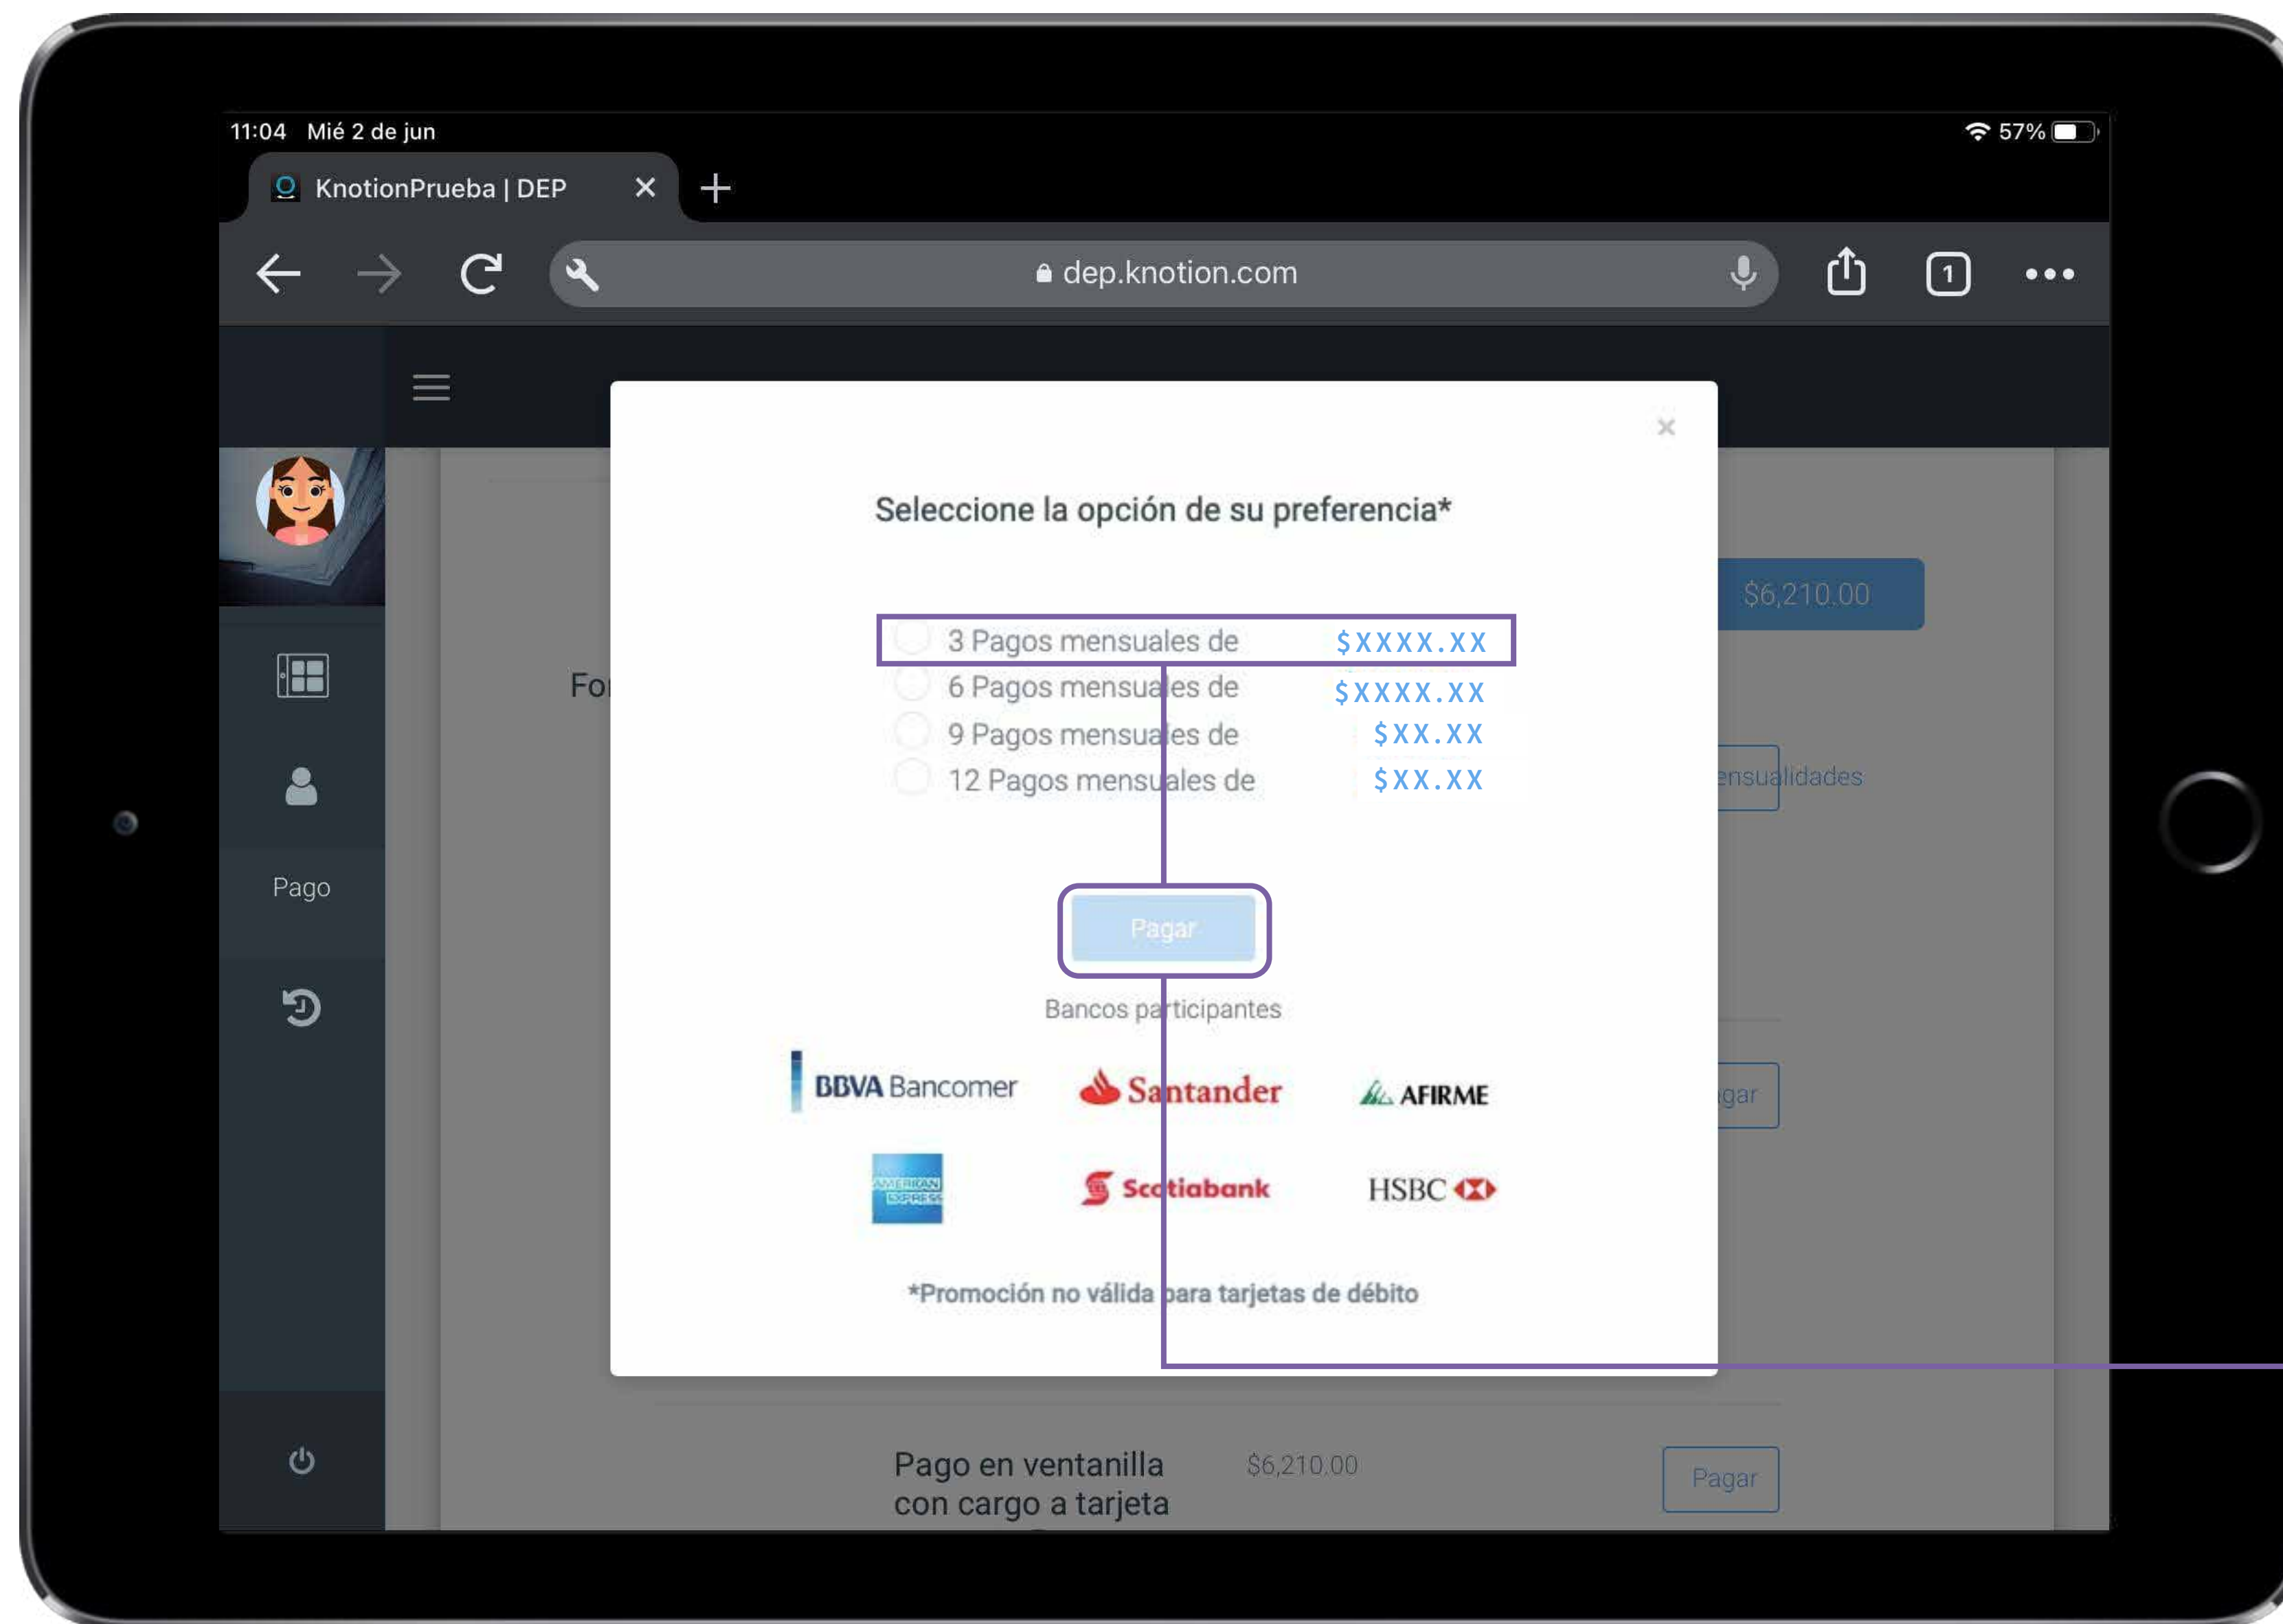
11:04 Mié 2 de jun

57%

KnotionPrueba | DEP

dep.knotion.com

1

Pago

Fo

$6,210.00

ensualidades

gar

×

Seleccione la opción de su preferencia*

3 Pagos mensuales de $XXXX.XX
6 Pagos mensuales de $XXXX.XX
9 Pagos mensuales de $XX.XX
12 Pagos mensuales de $XX.XX

Pagar

Bancos participantes

BBVA Bancomer
Santander
AFIRME
AMERICAN EXPRESS
Scotiabank
HSBC

*Promoción no válida para tarjetas de débito

Pago en ventanilla con cargo a tarjeta $6,210.00 Pagar